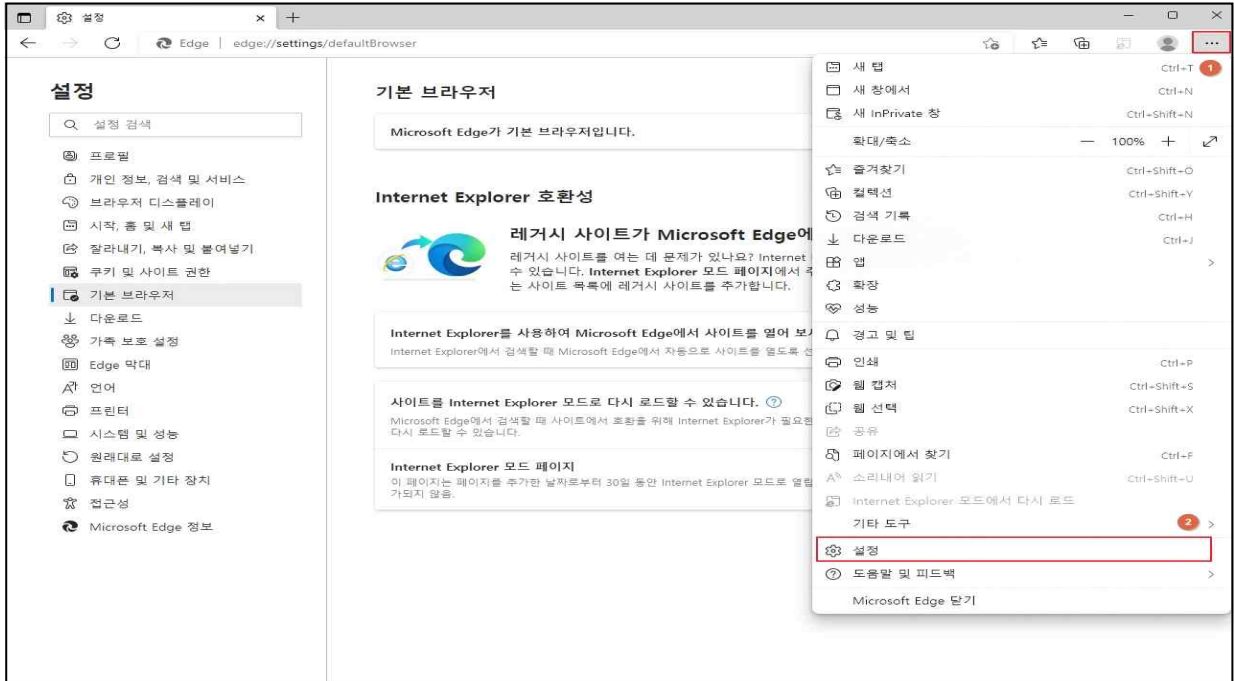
설정

Edge | edge://settings/defaultBrowser

설정

설정 검색

프로필
개인 정보, 검색 및 서비스
브라우저 디스플레이
시작, 홈 및 새 탭
잘라내기, 복사 및 붙여넣기
쿠키 및 사이트 권한
기본 브라우저
다운로드
가족 보호 설정
Edge 막대
언어
프린터
시스템 및 성능
원래대로 설정
휴대폰 및 기타 장치
접근성
Microsoft Edge 정보

기본 브라우저

Microsoft Edge가 기본 브라우저입니다.

Internet Explorer 호환성

레거시 사이트가 Microsoft Edge에

레거시 사이트를 여는 데 문제가 있나요? Internet 수 있습니다. Internet Explorer 모드 페이지에서 추 는 사이트 목록에 레거시 사이트를 추가합니다.

Internet Explorer를 사용하여 Microsoft Edge에서 사이트를 열어 보
Internet Explorer에서 검색할 때 Microsoft Edge에서 자동으로 사이트를 열도록 선

사이트를 Internet Explorer 모드로 다시 로드할 수 있습니다.
Microsoft Edge에서 검색할 때 사이트에서 호환을 위해 Internet Explorer가 필요한 다시 로드할 수 있습니다.

Internet Explorer 모드 페이지
이 페이지는 페이지를 추가한 날짜로부터 30일 동안 Internet Explorer 모드로 열립 가되지 않음.

새 탭 Ctrl+T 1
새 창에서 Ctrl+N
새 InPrivate 창 Ctrl+Shift+N
확대/축소 — 100% +
즐겨찾기 Ctrl+Shift+O
컬렉션 Ctrl+Shift+Y
검색 기록 Ctrl+H
다운로드 Ctrl+J
앱
확장
성능
경고 및 팁
인쇄 Ctrl+P
웹 캡처 Ctrl+Shift+S
웹 선택 Ctrl+Shift+X
공유
페이지에서 찾기 Ctrl+F
소리내어 읽기 Ctrl+Shift+U
Internet Explorer 모드에서 다시 로드
기타 도구 2
설정
도움말 및 피드백
Microsoft Edge 닫기